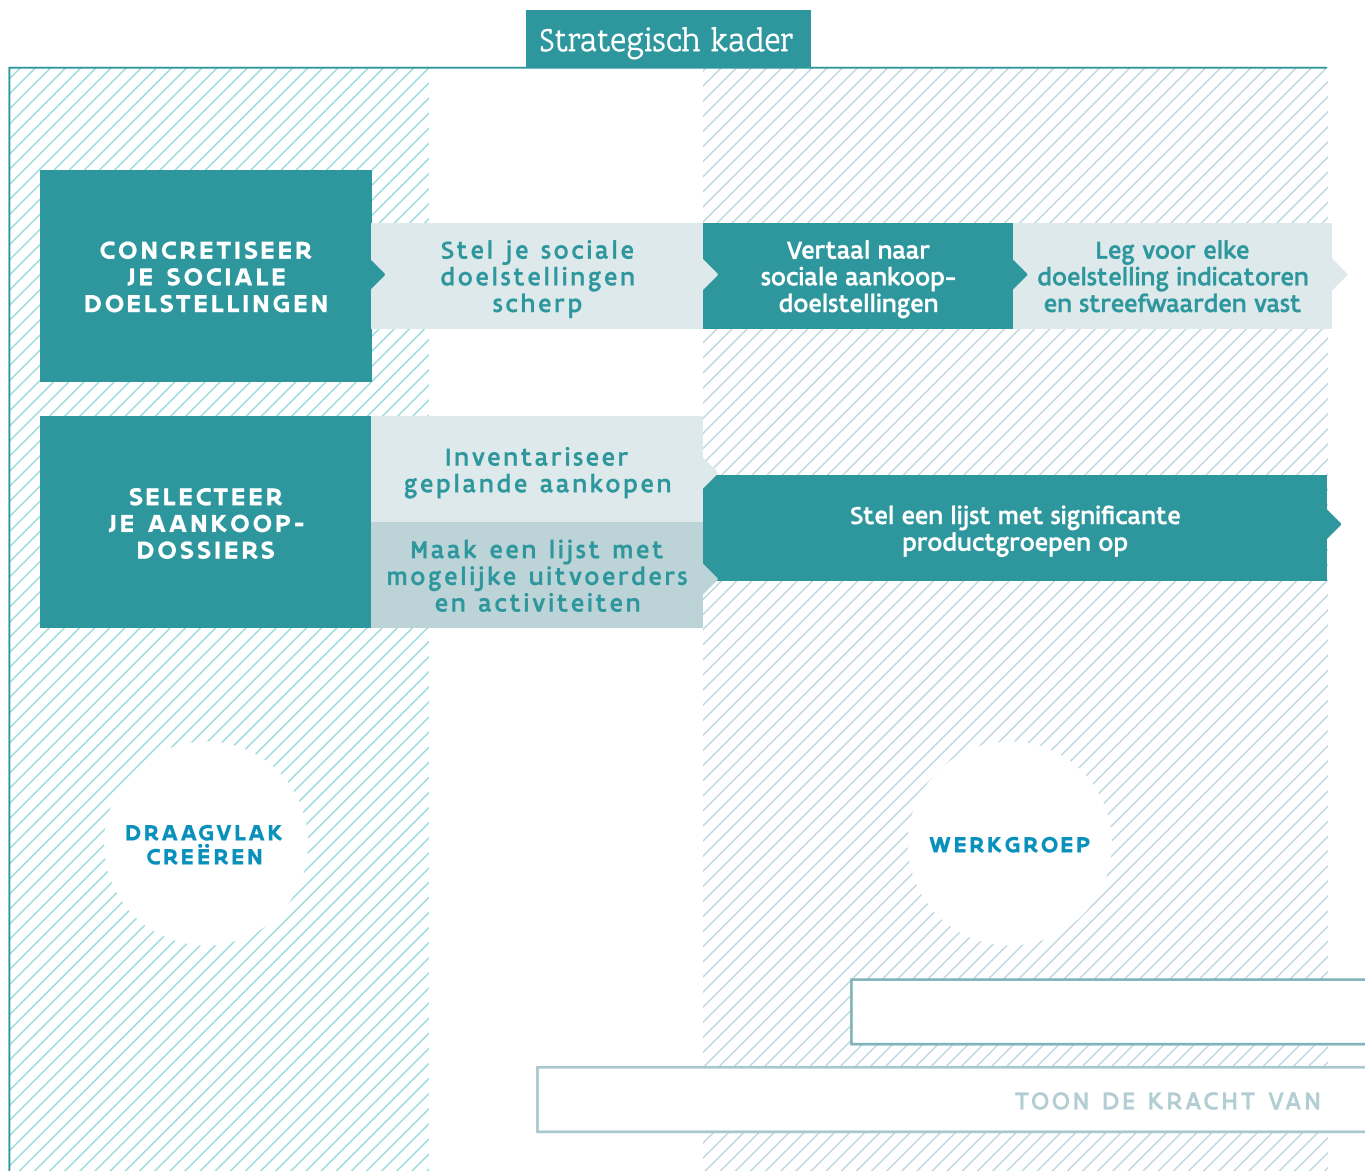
Strategisch kader

CONCRETISEER JE SOCIALE DOELSTELLINGEN

Stel je sociale doelstellingen scherp

Vertaal naar sociale aankoopdoelstellingen

Leg voor elke doelstelling indicatoren en streefwaarden vast

SELECTEER JE AANKOOPDOSSIERS

Inventariseer geplande aankopen

Maak een lijst met mogelijke uitvoerders en activiteiten

Stel een lijst met significante productgroepen op

DRAAGVLAK CREËREN

WERKGROEP

TOON DE KRACHT VAN